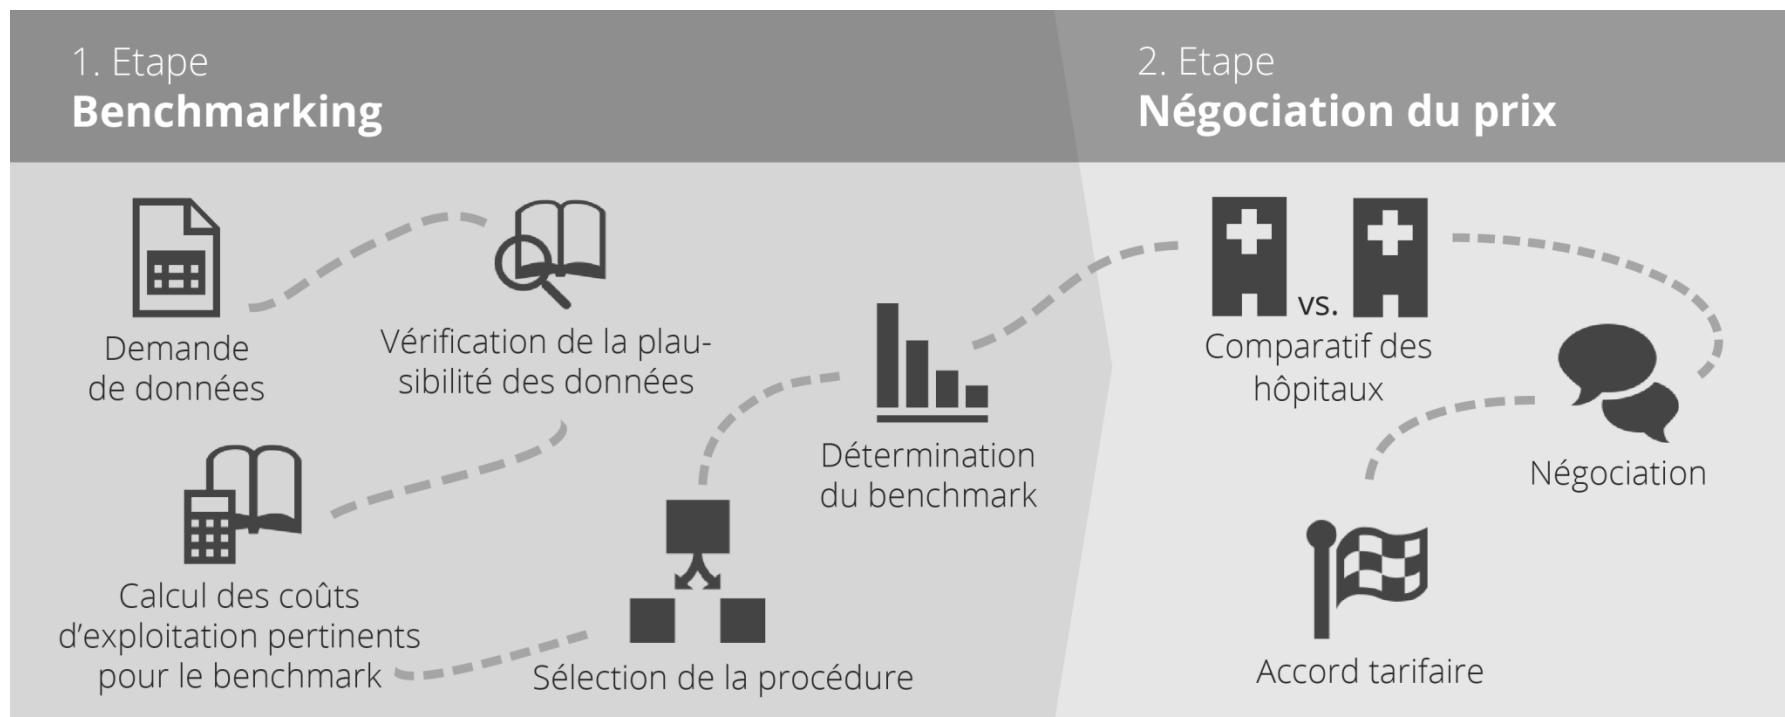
1. Etape
**Benchmarking**

2. Etape
**Négociation du prix**

Demande de données

Vérification de la plausibilité des données

Calcul des coûts d'exploitation pertinents pour le benchmark

Sélection de la procédure

Détermination du benchmark

vs.

Comparatif des hôpitaux

Négociation

Accord tarifaire